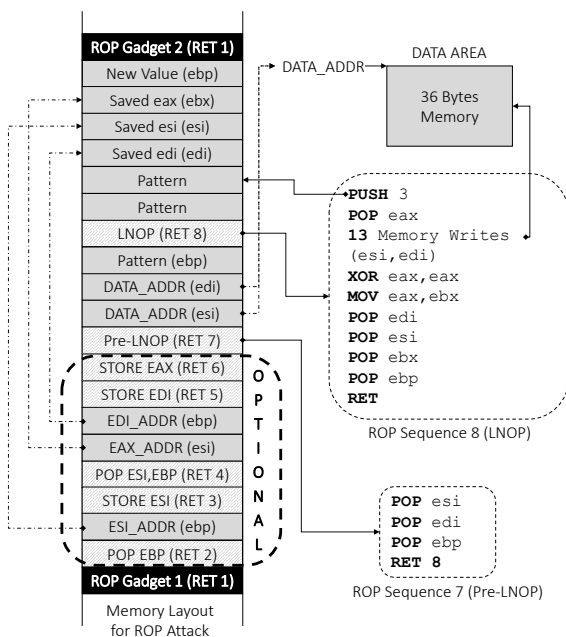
ROP Gadget 2 (RET 1)
New Value (ebp)
Saved eax (ebx)
Saved esi (esi)
Saved edi (edi)
Pattern
Pattern
LNOP (RET 8)
Pattern (ebp)
DATA_ADDR (edi)
DATA_ADDR (esi)
Pre-LNOP (RET 7)
STORE EAX (RET 6)
STORE EDI (RET 5)
EDI_ADDR (ebp)
EAX_ADDR (esi)
POP ESI,EBP (RET 4)
STORE ESI (RET 3)
ESI_ADDR (ebp)
POP EBP (RET 2)
ROP Gadget 1 (RET 1)
Memory Layout for ROP Attack

O P T I O N A L

DATA_ADDR

DATA AREA
36 Bytes Memory

**PUSH** 3
**POP** eax
**13** Memory Writes (esi,edi)
**XOR** eax,eax
**MOV** eax,ebx
**POP** edi
**POP** esi
**POP** ebx
**POP** ebp
**RET**
ROP Sequence 8 (LNOP)

**POP** esi
**POP** edi
**POP** ebp
**RET 8**
ROP Sequence 7 (Pre-LNOP)